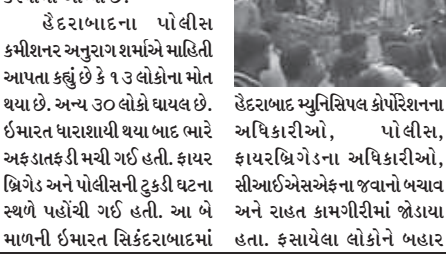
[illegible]

હૈદરાબાદના પોલીસ કમીશનર અનુરાગ શર્માએ માહિતી આપતા કહ્યું છે કે ૧૩ લોકોના મોત થયા છે. અન્ય ૩૦ લોકો ઘાયલ છે. ઈમારત ધારાશાયી થયા બાદ ભારે અફડાતફડી મચી ગઈ હતી. ફાયર બ્રિગેડ અને પોલીસની ટુકડી ઘટના સ્થળે પહોંચી ગઈ હતી. આ બે માળની ઈમારત સિકંદરાબાદમાં

હૈદરાબાદ મ્યુનિસિપલ કોર્પોરેશનના અધિકારીઓ, પોલીસ, ફાયરબ્રિગેડના અધિકારીઓ, સીઆઈએસએફના જવાનો બચાવ અને રાહત કામગીરીમાં જોડાયા હતા. ફસાયેલા લોકોને બહાર